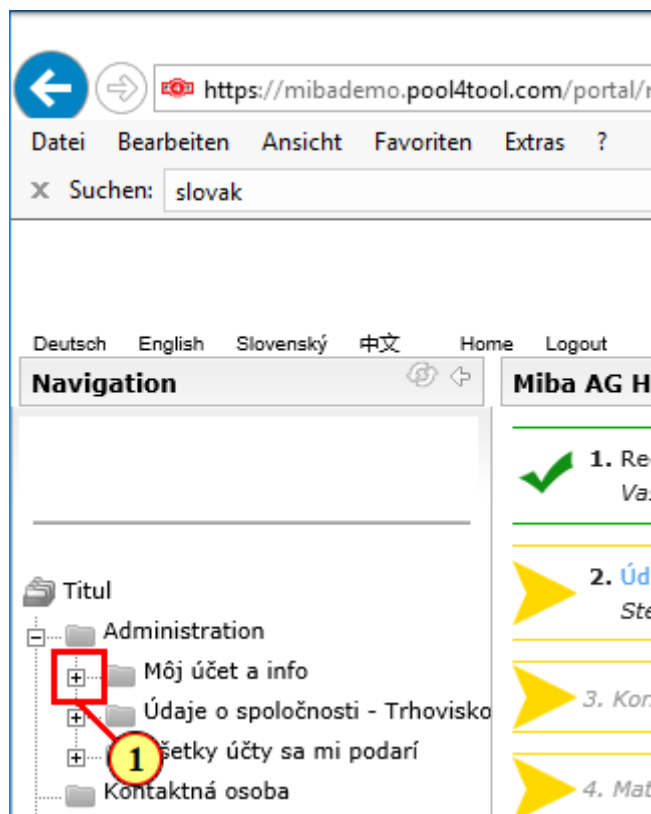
https://mibademo.pool4tool.com/portal/

Datei Bearbeiten Ansicht Favoriten Extras ?

Suchen: slovak

Deutsch English Slovenský 中文 Home Logout

Navigation

Miba AG H

1. Re
Va

2. Úd
Ste

3. Kor

4. Mat

Titul
Administration
Môj účet a info
Údaje o spoločnosti - Trhovisko
šetky účty sa mi podarí
Kontaktná osoba

1